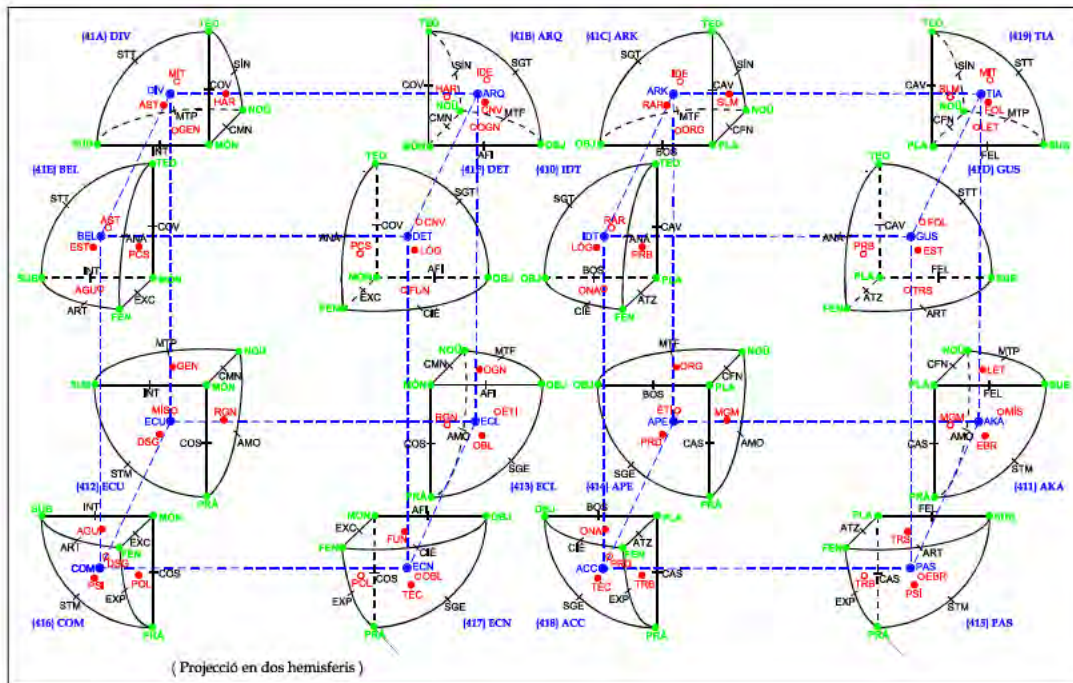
[41A) DIV
TEO
STT
SIN
MIT
COV
DIV
AST
HAR
NOÜ
MTP
GEN
SUB
CMN
MÓN
INT

[41B) ARQ
TEO
COV
SIN
SGT
HAR
IDE
NOÜ
ARQ
CNV
CMN
MTF
OGN
SUB
AFI
OBJ

[41C] ARK
TEO
SGT
SIN
ARK
IDE
CAV
RAR
SLM
NOÜ
MTF
ORG
CFN
OBJ
BOS
PLA

[419] TIA
TEO
CAV
SIN
MIT
STT
SLM
TIA
NOÜ
CFN
FOL
MTP
LET
PLA
FEL
SUB

[41E] BEL
TEO
STT
AST
COV
BEL
ANA
EST
PCS
INT
MÓN
SUB
AGUT
EXC
ART
FEN

[41F] DET
TEO
SGT
COV
CNV
ANA
PCS
DET
LÒG
MÓN
AFI
OBJ
EXC
FUN
FEN
CIE

[410] IDT
TEO
SGT
RAR
CAV
IDT
ANA
LÒG
FRB
BOS
OBJ
PLA
ONAP
ATZ
CIE
FEN

[41D] GUS
TEO
STT
CAV
FOL
ANA
PRB
GUS
EST
PLA
FEL
SUB
ATZ
TRS
FEN
ART

MTP
NOÜ
GEN
SUB
CMN
INT
MÓN
MÍS
RGN
ECU
DSC
COS
AMO
STM
[412] ECU
PRA

NOÜ
MTF
CMN
OGN
MÓN
AFI
OBJ
RGN
OETI
COS
ECL
AMO
OBL
SGE
[413] ECL
PRA

MTF
NOÜ
ORG
CFN
OBJ
PLA
BOS
ÈTIC
MGM
APE
PRB
CAS
AMO
SGE
[414] APE
PRA

NOÜ
MTP
CFN
LET
PLA
SUB
FEL
MGM
OMÍS
AKA
AMO
CAS
EBR
STM
[411] AKA
PRA

SUB
INT
MÓN
AGU
EXC
ART
FEN
COM
DSC
COS
PSI
POL
STM
EXP
[416] COM
PRA

MÓN
AFI
OBJ
EXC
FEN
FUN
CIE
ECN
COS
OBL
EXP
TEC
SGE
[417] ECN
PRA

OBJ
BOS
PLA
ONAP
ATZ
CIE
FEN
ACC
PRB
TEC
CAS
TRB
SGE
EXP
[418] ACC
PRA

PLA
FEL
ATZ
SUB
FEN
TRS
ART
TRB
CAS
PAS
EBR
PSI
EXP
STM
[415] PAS
PRA

( Projecció en dos hemisferis )